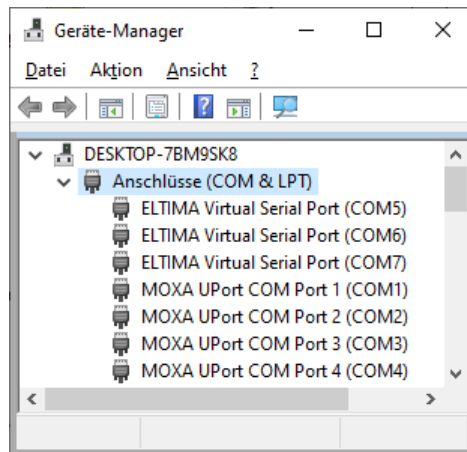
Geräte-Manager

Datei Aktion Ansicht ?

DESKTOP-7BM9SK8
Anschlüsse (COM & LPT)
ELTIMA Virtual Serial Port (COM5)
ELTIMA Virtual Serial Port (COM6)
ELTIMA Virtual Serial Port (COM7)
MOXA UPort COM Port 1 (COM1)
MOXA UPort COM Port 2 (COM2)
MOXA UPort COM Port 3 (COM3)
MOXA UPort COM Port 4 (COM4)